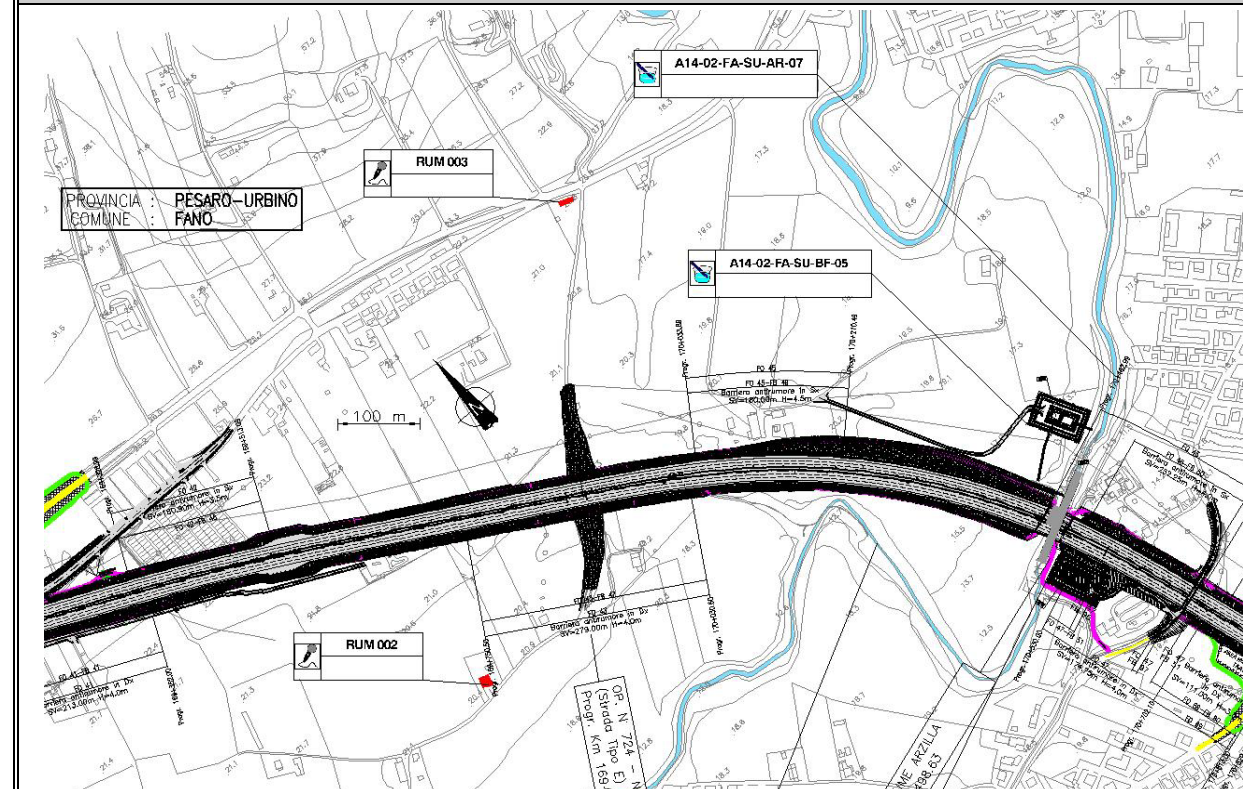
A14-02-FA-SU-AR-07

RUM 003

PROVINCIA : PESARO-URBINO
COMUNE : FANO

A14-02-FA-SU-BF-05

100 m

Barriera antirumore in Sx
SV=160.00m H=4.5m

Barriera antirumore in Sx

Barriera antirumore in Dx
SV=279.00m H=4.0m

RUM 002

Barriera antirumore in Dx
SV=213.00m H=4.0m

OP. N 724 – N
(Strada Tipo E)
Progr. Km 169

Barriera antirumore in Dx

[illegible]ME ARZILLA
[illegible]198.63